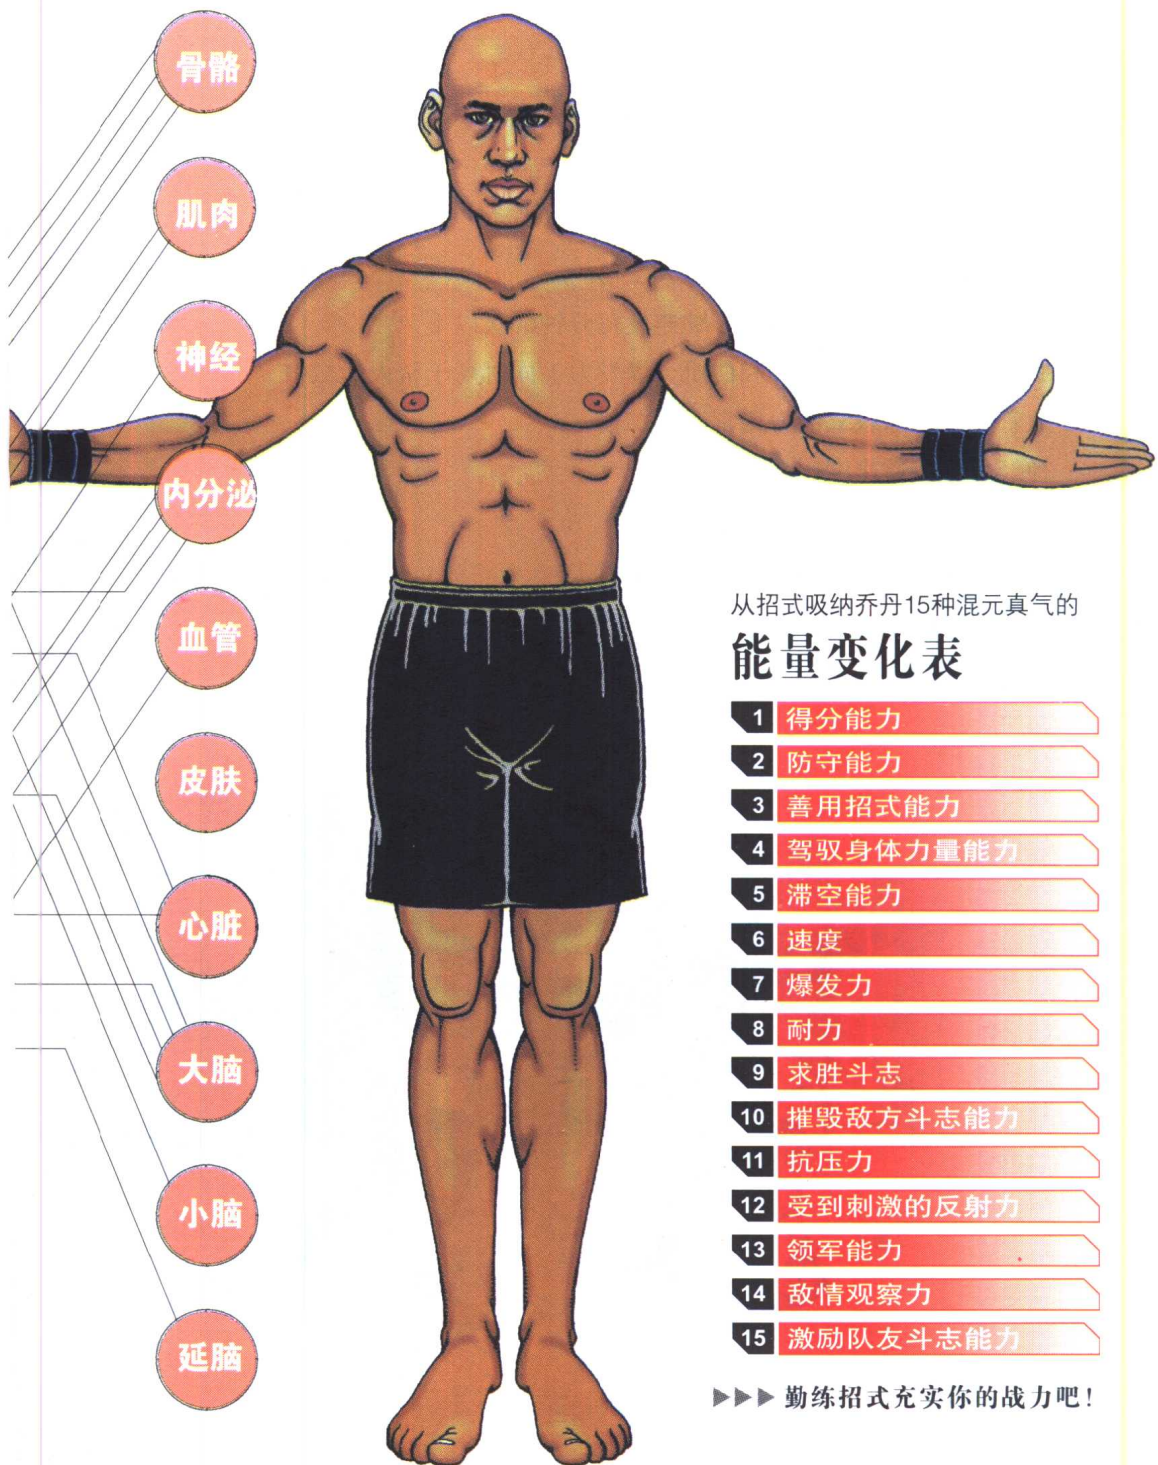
骨骼

肌肉

神经

内分泌

血管

皮肤

心脏

大脑

小脑

延脑

从招式吸纳乔丹15种混元真气的

能量变化表

1 得分能力
2 防守能力
3 善用招式能力
4 驾驭身体力量能力
5 滞空能力
6 速度
7 爆发力
8 耐力
9 求胜斗志
10 摧毁敌方斗志能力
11 抗压力
12 受到刺激的反射力
13 领军能力
14 敌情观察力
15 激励队友斗志能力

▶▶▶ 勤练招式充实你的战力吧！